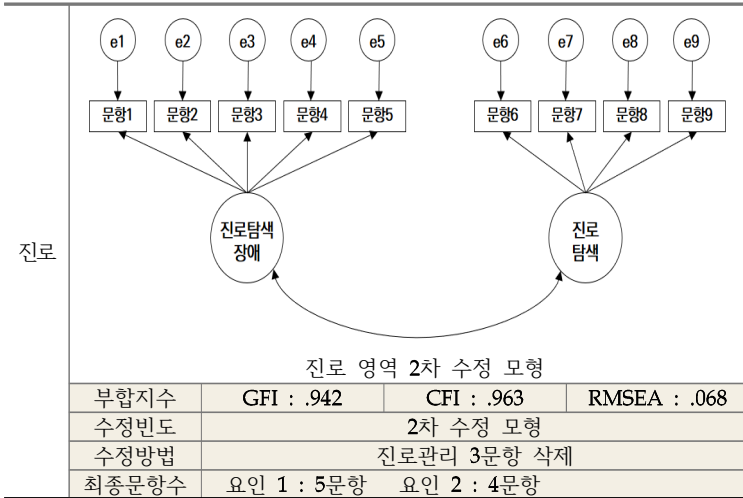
진로

e1 e2 e3 e4 e5 e6 e7 e8 e9

문항1 문항2 문항3 문항4 문항5 문항6 문항7 문항8 문항9

진로탐색 장애

진로 탐색

진로 영역 2차 수정 모형

| 부합지수 | GFI : .942 | CFI : .963 | RMSEA : .068 |
|---|---|---|---|
| 수정빈도 | 2차 수정 모형 | | |
| 수정방법 | 진로관리 3문항 삭제 | | |
| 최종문항수 | 요인 1 : 5문항 요인 2 : 4문항 | | |